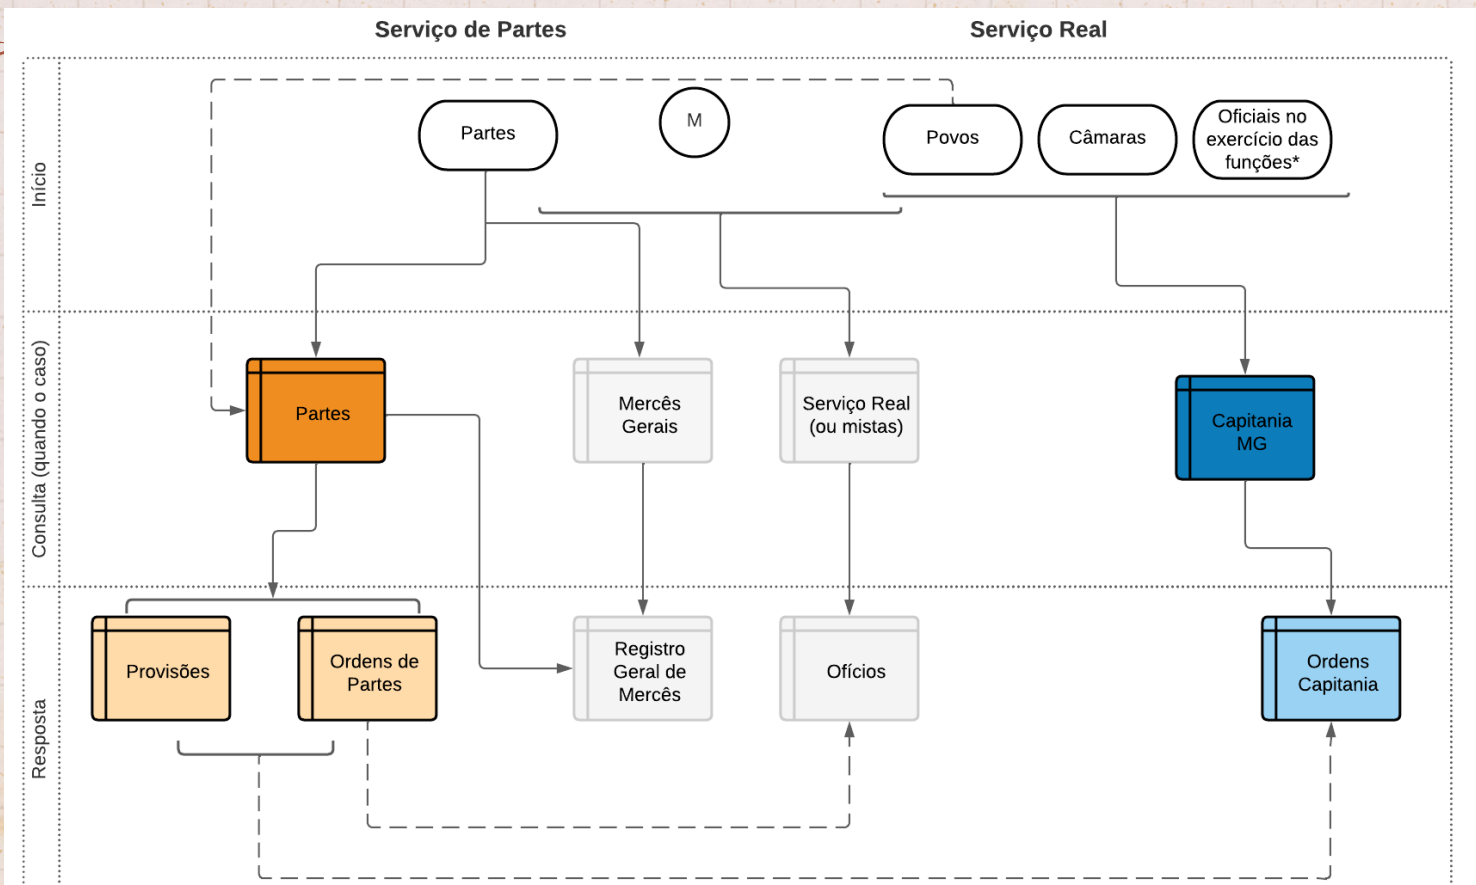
Serviço de Partes

Serviço Real

Início

Partes

M

Povos

Câmaras

Oficiais no exercício das funções*

Consulta (quando o caso)

Partes

Mercês Gerais

Serviço Real (ou mistas)

Capitania MG

Resposta

Provisões

Ordens de Partes

Registro Geral de Mercês

Ofícios

Ordens Capitania